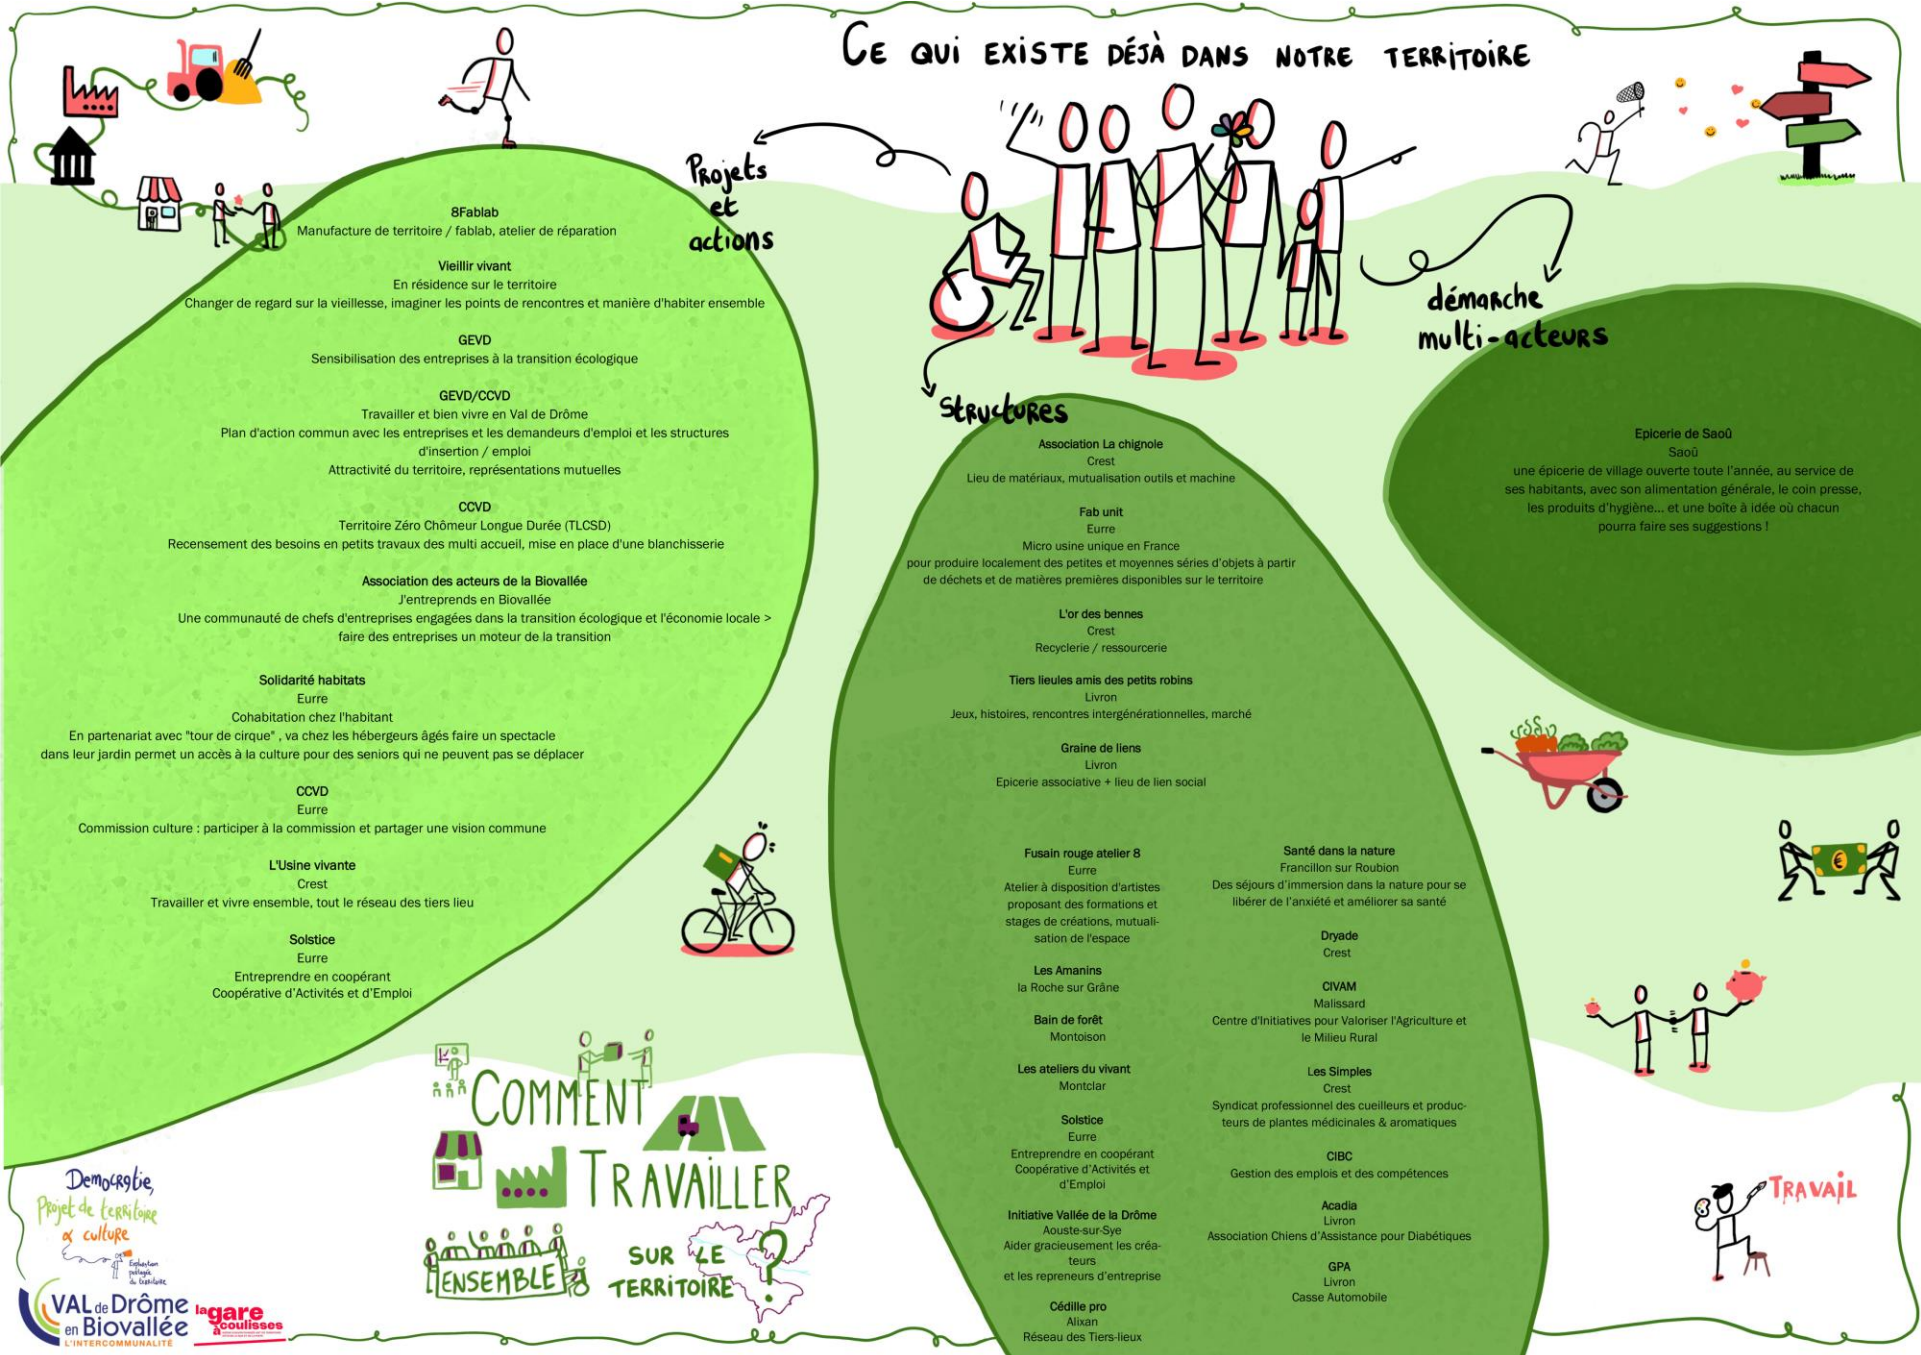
Ce qui existe déjà dans notre territoire

Projets et actions

8Fablab
Manufacture de territoire / fablab, atelier de réparation

Vieillir vivant
En résidence sur le territoire
Changer de regard sur la vieillesse, imaginer les points de rencontres et manière d'habiter ensemble

GEVD
Sensibilisation des entreprises à la transition écologique

GEVD/CCVD
Travailler et bien vivre en Val de Drôme
Plan d'action commun avec les entreprises et les demandeurs d'emploi et les structures d'insertion / emploi
Attractivité du territoire, représentations mutuelles

CCVD
Territoire Zéro Chômeur Longue Durée (TLCSD)
Recensement des besoins en petits travaux des multi accueil, mise en place d'une blanchisserie

Association des acteurs de la Biovallée
J'entreprends en Biovallée
Une communauté de chefs d'entreprises engagées dans la transition écologique et l'économie locale > faire des entreprises un moteur de la transition

Solidarité habitats
Eurre
Cohabitation chez l'habitant
En partenariat avec "tour de cirque" , va chez les hébergeurs âgés faire un spectacle dans leur jardin permet un accès à la culture pour des seniors qui ne peuvent pas se déplacer

CCVD
Eurre
Commission culture : participer à la commission et partager une vision commune

L'Usine vivante
Crest
Travailler et vivre ensemble, tout le réseau des tiers lieu

Solstice
Eurre
Entreprendre en coopérant
Coopérative d'Activités et d'Emploi

Structures

Association La chignole
Crest
Lieu de matériaux, mutualisation outils et machine

Fab unit
Eurre
Micro usine unique en France
pour produire localement des petites et moyennes séries d'objets à partir de déchets et de matières premières disponibles sur le territoire

L'or des bennes
Crest
Recyclerie / ressourcerie

Tiers lieules amis des petits robins
Livron
Jeux, histoires, rencontres intergénérationnelles, marché

Graine de liens
Livron
Epicerie associative + lieu de lien social

Fusain rouge atelier 8
Eurre
Atelier à disposition d'artistes proposant des formations et stages de créations, mutualisation de l'espace

Les Amanins
la Roche sur Grâne

Bain de forêt
Montoison

Les ateliers du vivant
Montclar

Solstice
Eurre
Entreprendre en coopérant
Coopérative d'Activités et d'Emploi

Initiative Vallée de la Drôme
Aouste-sur-Sye
Aider gracieusement les créateurs
et les repreneurs d'entreprise

Cédille pro
Alixan
Réseau des Tiers-lieux

Santé dans la nature
Francillon sur Roubion
Des séjours d'immersion dans la nature pour se libérer de l'anxiété et améliorer sa santé

Dryade
Crest

CIVAM
Malissard
Centre d'Initiatives pour Valoriser l'Agriculture et le Milieu Rural

Les Simples
Crest
Syndicat professionnel des cueilleurs et producteurs de plantes médicinales & aromatiques

CIBC
Gestion des emplois et des compétences

Acadia
Livron
Association Chiens d'Assistance pour Diabétiques

GPA
Livron
Casse Automobile

démarche multi-acteurs

Epicerie de Saoû
Saoû
une épicerie de village ouverte toute l'année, au service de ses habitants, avec son alimentation générale, le coin presse, les produits d'hygiène... et une boîte à idée où chacun pourra faire ses suggestions !

TRAVAIL

COMMENT TRAVAILLER ENSEMBLE SUR LE TERRITOIRE ?

Democratie, Projet de territoire & culture

VAL de Drôme en Biovallée L'INTERCOMMUNALITÉ
la gare à coulisses